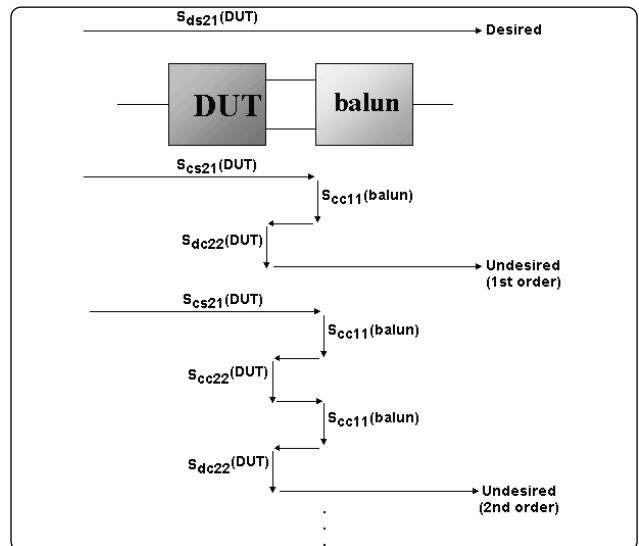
$S_{ds21}$(DUT)

Desired

DUT

balun

$S_{cs21}$(DUT)

$S_{cc11}$(balun)

$S_{dc22}$(DUT)

Undesired (1st order)

$S_{cs21}$(DUT)

$S_{cc11}$(balun)

$S_{cc22}$(DUT)

$S_{cc11}$(balun)

$S_{dc22}$(DUT)

Undesired (2nd order)

.
.
.